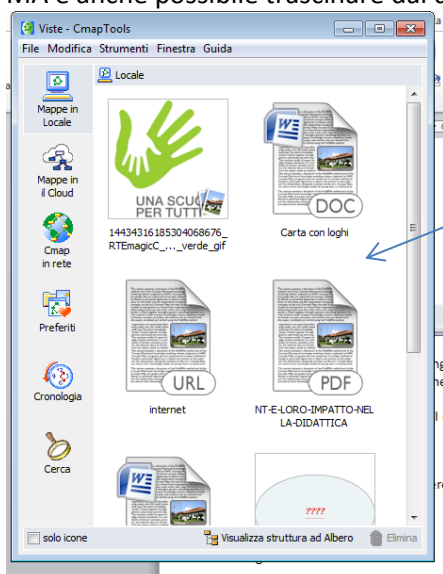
MA è anche possibile trascinare dal

Viste - CmapTools

File Modifica Strumenti Finestra Guida

Locale

Mappe in Locale

Mappe in il Cloud

Cmap in rete

Preferiti

Cronologia

Cerca

UNA SCU PER TUTTI

1443431618530406867­6_RTEmagicC_..._verde_gif

DOC

Carta con loghi

URL

internet

PDF

NT-E-LORO-IMPATTO-NELLA-DIDATTICA

????

solo icone

Visualizza struttura ad Albero

Elimina